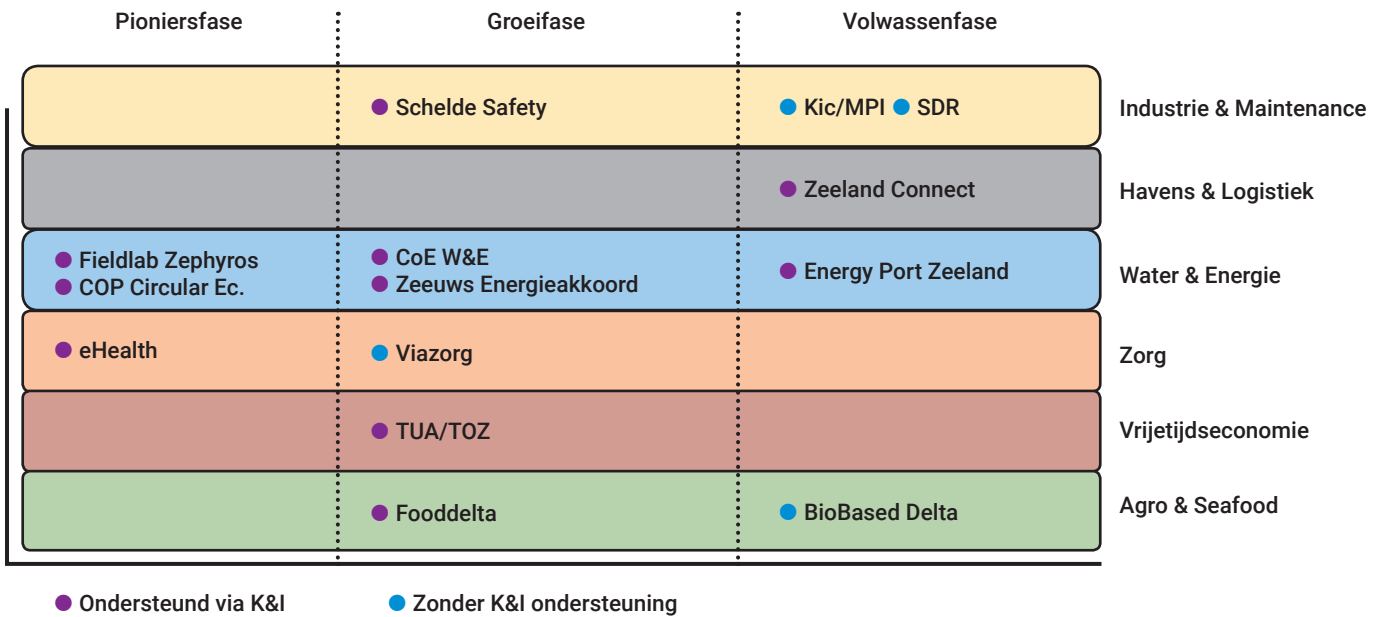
| | Pioniersfase | Groeifase | Volwassenfase |
|---|---|---|---|
| Industrie & Maintenance | | Schelde Safety | Kic/MPI, SDR |
| Havens & Logistiek | | | Zeeland Connect |
| Water & Energie | Fieldlab Zephyros, COP Circular Ec. | CoE W&E, Zeeuws Energieakkoord | Energy Port Zeeland |
| Zorg | eHealth | Viazorg | |
| Vrijetijdseconomie | | TUA/TOZ | |
| Agro & Seafood | | Fooddelta | BioBased Delta |

Ondersteund via K&I
Zonder K&I ondersteuning